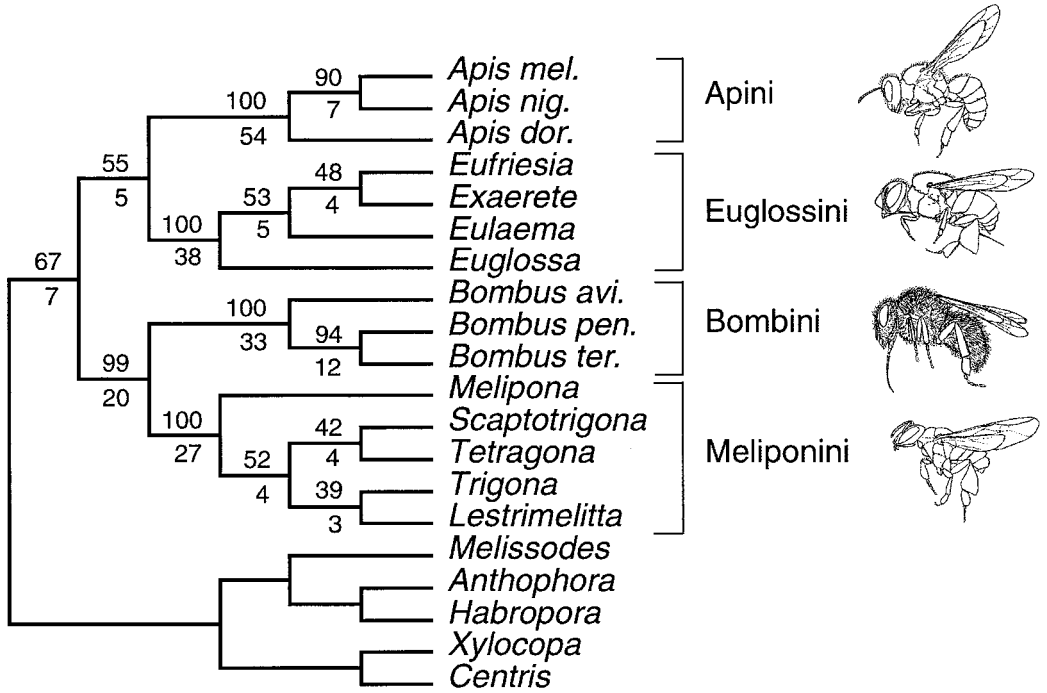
67
7
55
5
100
54
90
7
Apis mel.
Apis nig.
Apis dor.
Apini
100
38
53
5
48
4
Eufriesia
Exaerete
Eulaema
Euglossa
Euglossini
99
20
100
33
94
12
Bombus avi.
Bombus pen.
Bombus ter.
Bombini
100
27
52
4
42
4
39
3
Melipona
Scaptotrigona
Tetragona
Trigona
Lestrimelitta
Meliponini
Melissodes
Anthophora
Habropora
Xylocopa
Centris